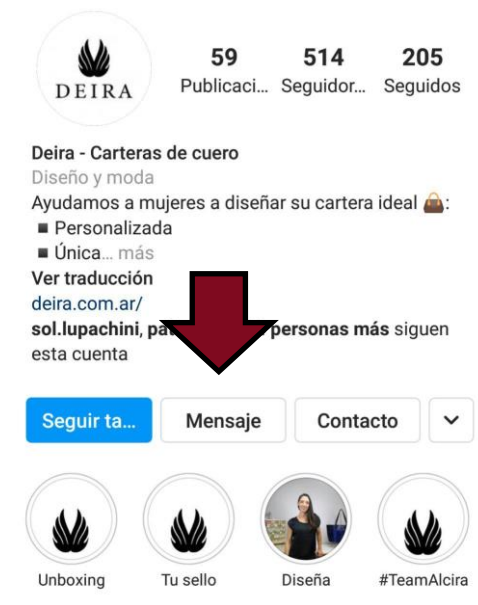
DEIRA

59
Publicaci...

514
Seguidor...

205
Seguidos

Deira - Carteras de cuero
Diseño y moda
Ayudamos a mujeres a diseñar su cartera ideal 👜:
■ Personalizada
■ Única... más
Ver traducción
deira.com.ar/
sol.lupachini, pa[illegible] personas más siguen esta cuenta

Seguir ta...
Mensaje
Contacto

Unboxing
Tu sello
Diseña
#TeamAlcira